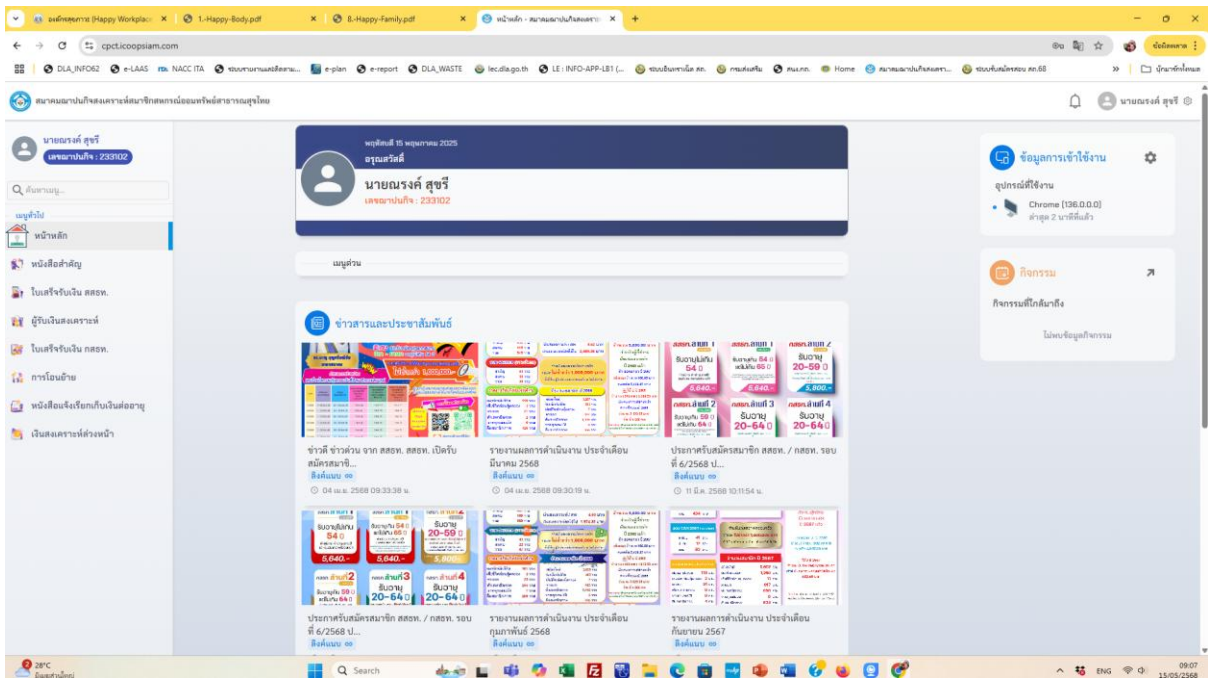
องค์กรสุขภาวะ (Happy Workplace) × | 1.-Happy-Body.pdf × | 8.-Happy-Family.pdf × | หน้าหลัก - สมาคมฌาปนกิจสงเคราะห์ × | +

cpct.icoopsiam.com

DLA_INFO62 | e-LAAS | NACC ITA | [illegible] | e-plan | e-report | DLA_WASTE | lec.dla.go.th | LE : INFO-APP-LB1 (... | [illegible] | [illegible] | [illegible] | Home | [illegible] | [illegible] | บุ๊กมาร์กทั้งหมด

สมาคมฌาปนกิจสงเคราะห์สมาชิกสหกรณ์ออมทรัพย์สาธารณสุขไทย

นายณรงค์ สุขรี

นายณรงค์ สุขรี
เลขฌาปนกิจ : 233102

Q ค้นหาเมนู...

เมนูทั่วไป
หน้าหลัก
หนังสือสำคัญ
ใบเสร็จรับเงิน สสธท.
ผู้รับเงินสงเคราะห์
ใบเสร็จรับเงิน กสธท.
การโอนย้าย
หนังสือแจ้งเรียกเก็บเงินต่ออายุ
เงินสงเคราะห์ล่วงหน้า

พฤหัสบดี 15 พฤษภาคม 2025
อรุณสวัสดิ์
นายณรงค์ สุขรี
เลขฌาปนกิจ : 233102

เมนูด่วน

ข่าวสารและประชาสัมพันธ์

ข่าวดี ข่าวด่วน จาก สสธท. สสธท. เปิดรับสมัครสมาชิ...
ลิงค์แนบ
04 เม.ย. 2568 09:33:38 น.

รายงานผลการดำเนินงาน ประจำเดือน มีนาคม 2568
ลิงค์แนบ
04 เม.ย. 2568 09:30:19 น.

ประกาศรับสมัครสมาชิก สสธท. / กสธท. รอบที่ 6/2568 ป...
ลิงค์แนบ
11 มี.ค. 2568 10:11:54 น.

ประกาศรับสมัครสมาชิก สสธท. / กสธท. รอบที่ 6/2568 ป...
ลิงค์แนบ

รายงานผลการดำเนินงาน ประจำเดือน กุมภาพันธ์ 2568
ลิงค์แนบ

รายงานผลการดำเนินงาน ประจำเดือน กันยายน 2567
ลิงค์แนบ

ข้อมูลการเข้าใช้งาน
อุปกรณ์ที่ใช้งาน
Chrome (136.0.0.0)
ล่าสุด 2 นาทีที่แล้ว

กิจกรรม
กิจกรรมที่ใกล้มาถึง
ไม่พบข้อมูลกิจกรรม

28°C
Q Search
ENG
09:07
15/05/2568